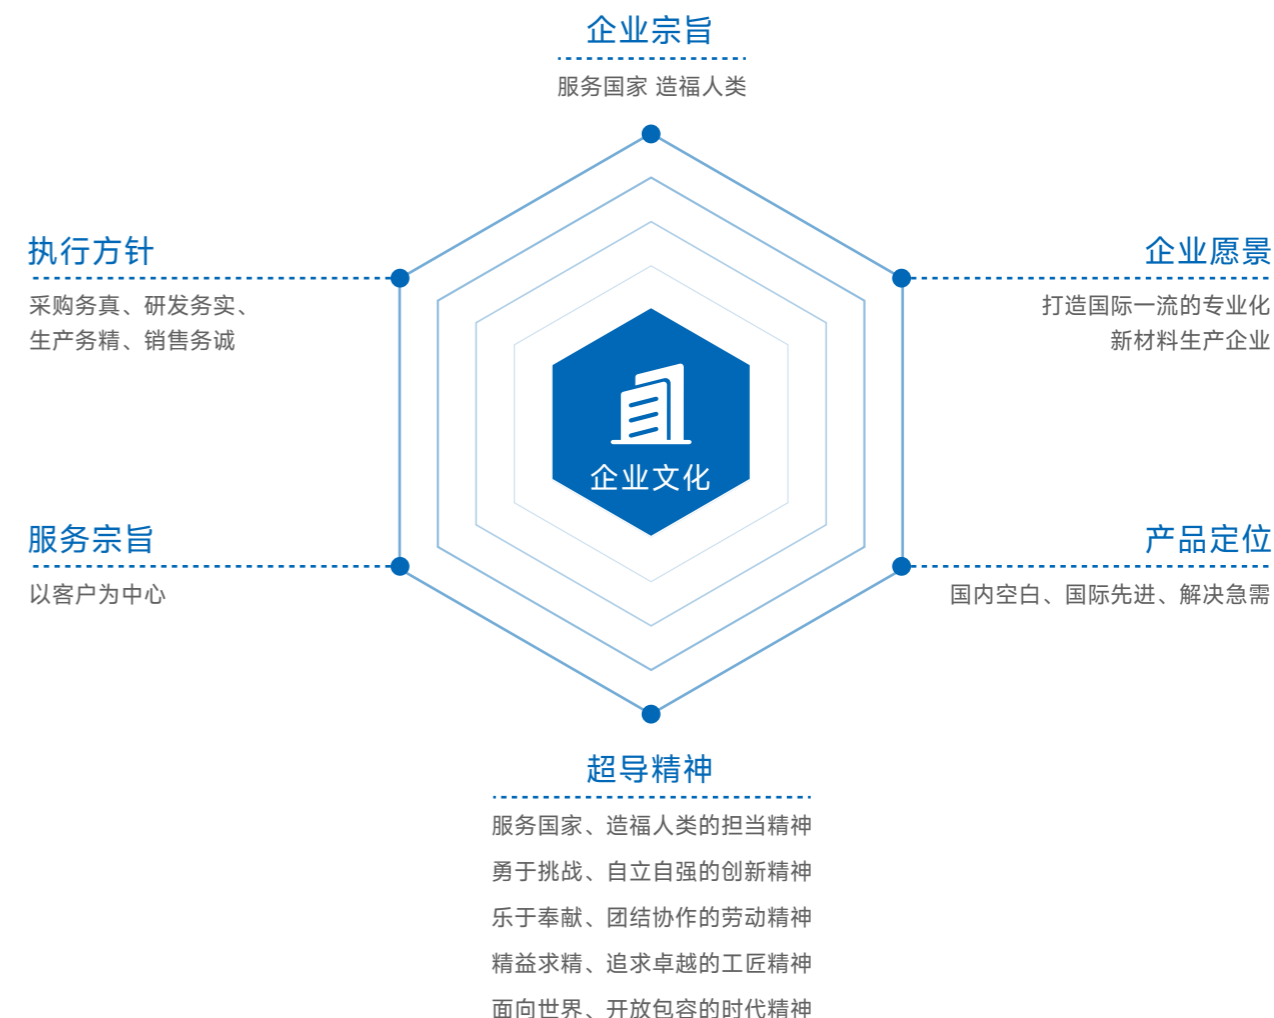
企业宗旨

服务国家 造福人类

执行方针

采购务真、研发务实、生产务精、销售务诚

企业愿景

打造国际一流的专业化新材料生产企业

企业文化

服务宗旨

以客户为中心

产品定位

国内空白、国际先进、解决急需

超导精神

服务国家、造福人类的担当精神

勇于挑战、自立自强的创新精神

乐于奉献、团结协作的劳动精神

精益求精、追求卓越的工匠精神

面向世界、开放包容的时代精神